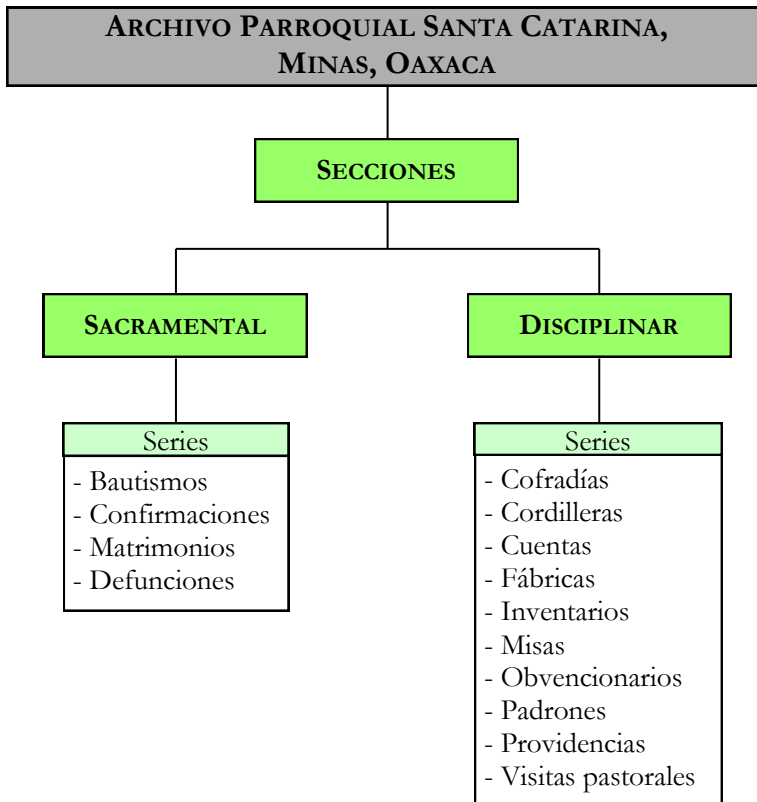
ARCHIVO PARROQUIAL SANTA CATARINA, MINAS, OAXACA

SECCIONES

SACRAMENTAL

Series
- Bautismos
- Confirmaciones
- Matrimonios
- Defunciones

DISCIPLINAR

Series
- Cofradías
- Cordilleras
- Cuentas
- Fábricas
- Inventarios
- Misas
- Obvencionarios
- Padrones
- Providencias
- Visitas pastorales